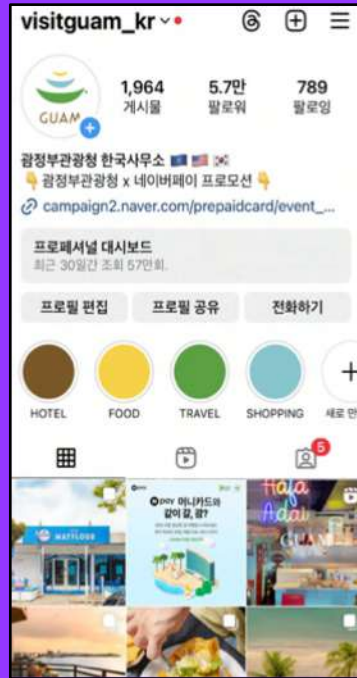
visitguam_kr

GUAM

1,964
게시물

5.7만
팔로워

789
팔로잉

괌정부관광청 한국사무소 🇬🇺 🇺🇸 🇰🇷
👇 괌정부관광청 x 네이버페이 프로모션 👇
campaign2.naver.com/prepaidcard/event_...

프로페셔널 대시보드
최근 30일간 조회 57만회.

프로필 편집
프로필 공유
전화하기

HOTEL
FOOD
TRAVEL
SHOPPING
새로 만

5

MATTLOOB

pay 머니카드와 같이 갈, 괌?

Hafa Adai
GUAM